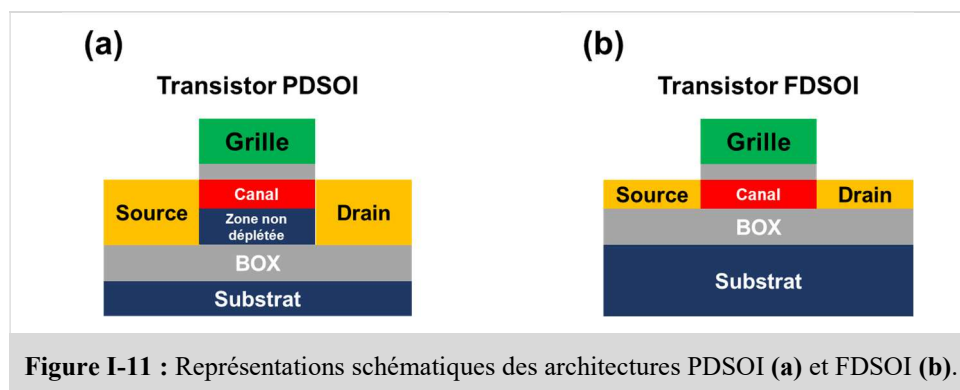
(a)

Transistor PDSOI

Grille

Canal

Source

Zone non déplétée

Drain

BOX

Substrat

(b)

Transistor FDSOI

Grille

Source

Canal

Drain

BOX

Substrat

**Figure I-11 :** Représentations schématiques des architectures PDSOI **(a)** et FDSOI **(b)**.